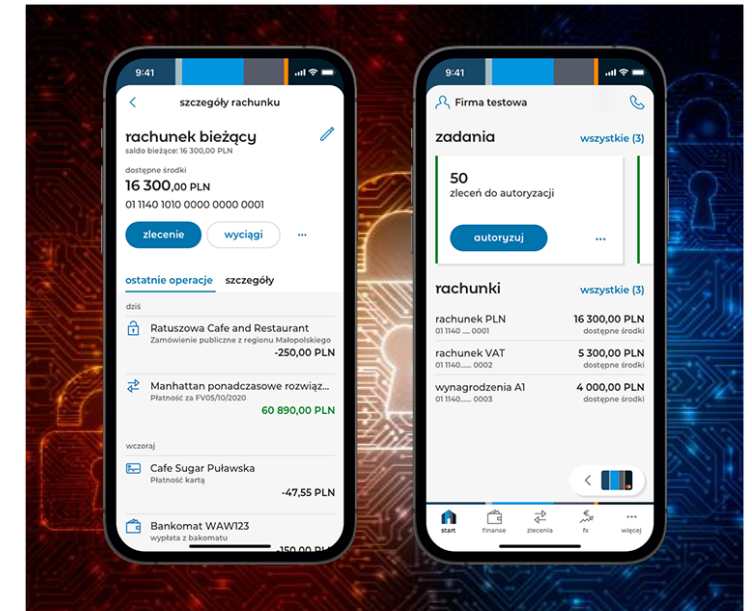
9:41

szczegóły rachunku

rachunek bieżący
saldo bieżące: 16 300,00 PLN

dostępne środki
16 300,00 PLN
01 1140 1010 0000 0000 0001

zlecenie
wyciągi
...

ostatnie operacje
szczegóły

dziś

Ratuszowa Cafe and Restaurant
Zamówienie publiczne z regionu Małopolskiego
-250,00 PLN

Manhattan ponadczasowe rozwiąz...
Płatność za FV05/10/2020
60 890,00 PLN

wczoraj

Cafe Sugar Puławska
Płatność kartą
-47,55 PLN

Bankomat WAW123
wypłata z bakomatu
-150,00 PLN

9:41

Firma testowa

zadania
wszystkie (3)

50
zleceń do autoryzacji

autoryzuj
...

rachunki
wszystkie (3)

rachunek PLN
01 1140 .... 0001
16 300,00 PLN
dostępne środki

rachunek VAT
01 1140..... 0002
5 300,00 PLN
dostępne środki

wynagrodzenia A1
01 1140..... 0003
4 000,00 PLN
dostępne środki

start
finanse
zlecenia
fx
więcej